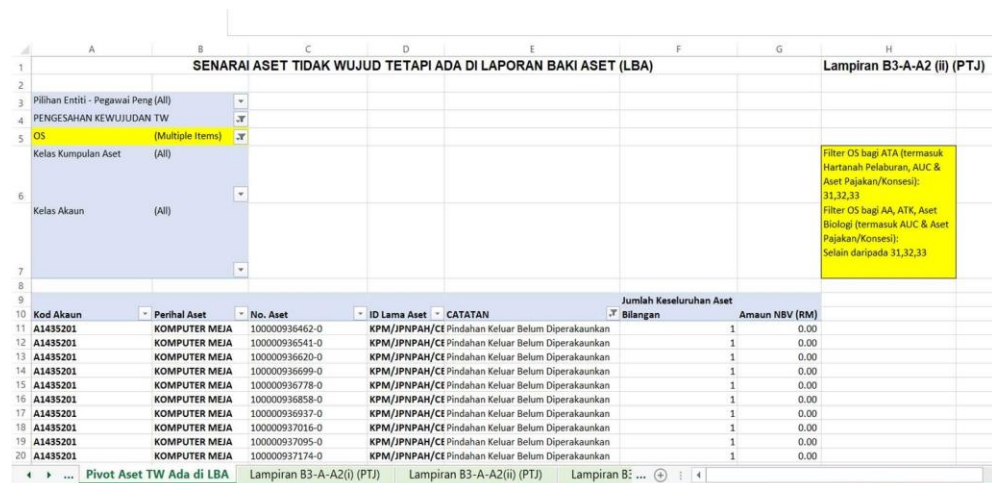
| | A | B | C | D | E | F | G | H |
|---|---|---|---|---|---|---|---|---|
| 1 | SENARAI ASET TIDAK WUJUD TETAPI ADA DI LAPORAN BAKI ASET (LBA) | | | | | | | Lampiran B3-A-A2 (ii) (PTJ) |
| 2 | | | | | | | | |
| 3 | Pilihan Entiti - Pegawai Peng | (All) | | | | | | |
| 4 | PENGESAHAN KEWUJUDAN TW | | | | | | | |
| 5 | OS | (Multiple Items) | | | | | | |
| 6 | Kelas Kumpulan Aset | (All) | | | | | | Filter OS bagi ATA (termasuk Hartanah Pelaburan, AUC & Aset Pajakan/Konsesi): 31,32,33 Filter OS bagi AA, ATK, Aset Biologi (termasuk AUC & Aset Pajakan/Konsesi): Selain daripada 31,32,33 |
| 7 | Kelas Akaun | (All) | | | | | | |
| 8 | | | | | | | | |
| 9 | | | | | | Jumlah Keseluruhan Aset | | |
| 10 | Kod Akaun | Perihal Aset | No. Aset | ID Lama Aset | CATATAN | Bilangan | Amaun NBV (RM) | |
| 11 | A1435201 | KOMPUTER MEJA | 100000936462-0 | KPM/JPNPAH/CE | Pindahan Keluar Belum Diperakaunkan | 1 | 0.00 | |
| 12 | A1435201 | KOMPUTER MEJA | 100000936541-0 | KPM/JPNPAH/CE | Pindahan Keluar Belum Diperakaunkan | 1 | 0.00 | |
| 13 | A1435201 | KOMPUTER MEJA | 100000936620-0 | KPM/JPNPAH/CE | Pindahan Keluar Belum Diperakaunkan | 1 | 0.00 | |
| 14 | A1435201 | KOMPUTER MEJA | 100000936699-0 | KPM/JPNPAH/CE | Pindahan Keluar Belum Diperakaunkan | 1 | 0.00 | |
| 15 | A1435201 | KOMPUTER MEJA | 100000936778-0 | KPM/JPNPAH/CE | Pindahan Keluar Belum Diperakaunkan | 1 | 0.00 | |
| 16 | A1435201 | KOMPUTER MEJA | 100000936858-0 | KPM/JPNPAH/CE | Pindahan Keluar Belum Diperakaunkan | 1 | 0.00 | |
| 17 | A1435201 | KOMPUTER MEJA | 100000936937-0 | KPM/JPNPAH/CE | Pindahan Keluar Belum Diperakaunkan | 1 | 0.00 | |
| 18 | A1435201 | KOMPUTER MEJA | 100000937016-0 | KPM/JPNPAH/CE | Pindahan Keluar Belum Diperakaunkan | 1 | 0.00 | |
| 19 | A1435201 | KOMPUTER MEJA | 100000937095-0 | KPM/JPNPAH/CE | Pindahan Keluar Belum Diperakaunkan | 1 | 0.00 | |
| 20 | A1435201 | KOMPUTER MEJA | 100000937174-0 | KPM/JPNPAH/CE | Pindahan Keluar Belum Diperakaunkan | 1 | 0.00 | |

... Pivot Aset TW Ada di LBA | Lampiran B3-A-A2(i) (PTJ) | Lampiran B3-A-A2(ii) (PTJ) | Lampiran B3 ...